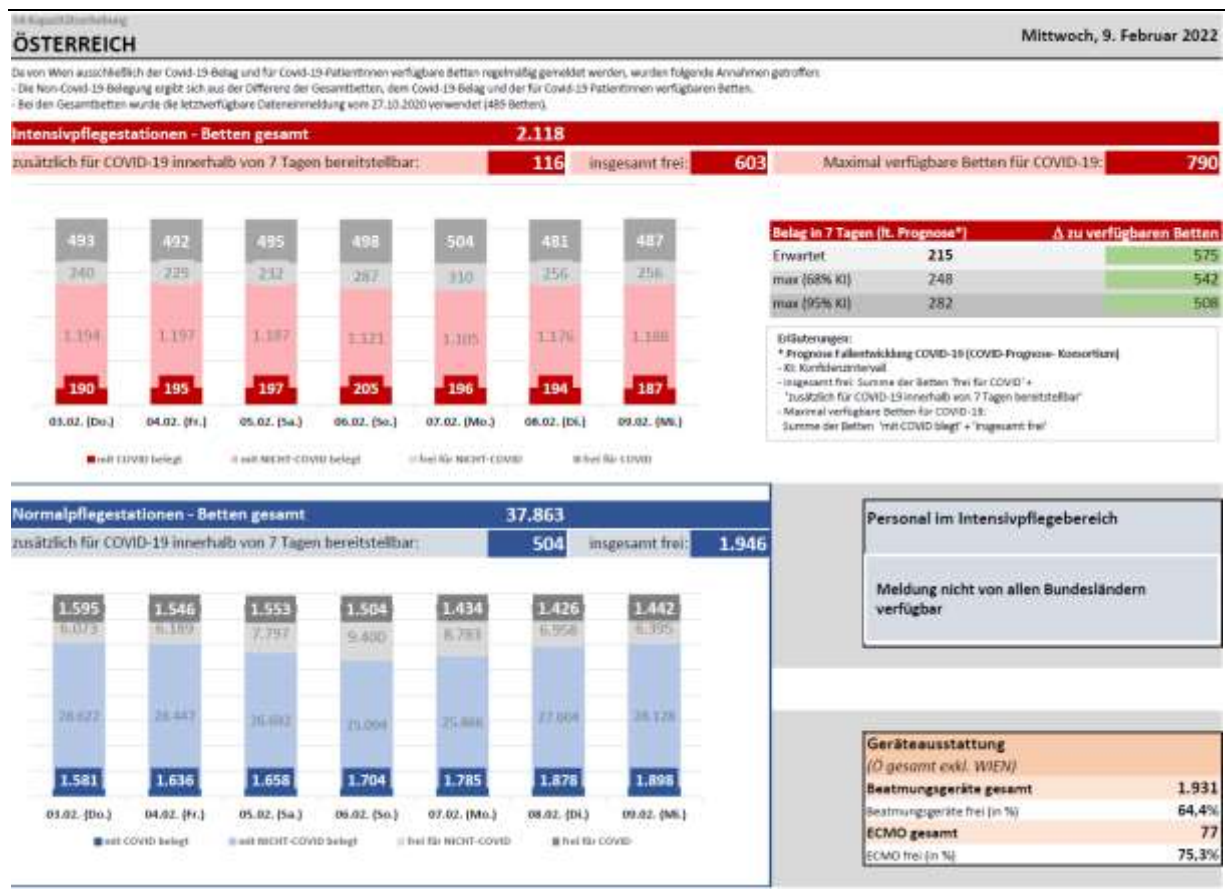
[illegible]

ÖSTERREICH

Mittwoch, 9. Februar 2022

Da von Wien ausschließlich der Covid-19-Belag und für Covid-19-PatientInnen verfügbare Betten regelmäßig gemeldet werden, wurden folgende Annahmen getroffen:
- Die Non-Covid-19-Belegung ergibt sich aus der Differenz der Gesamtbetten, dem Covid-19-Belag und der für Covid-19-PatientInnen verfügbaren Betten.
- Bei den Gesamtbetten wurde die letztverfügbare Dateneinmeldung vom 27.10.2020 verwendet (485 Betten).

Intensivpflegestationen - Betten gesamt 2.118

zusätzlich für COVID-19 innerhalb von 7 Tagen bereitstellbar: 116 insgesamt frei: 603 Maximal verfügbare Betten für COVID-19: 790

| | 03.02. (Do.) | 04.02. (Fr.) | 05.02. (Sa.) | 06.02. (So.) | 07.02. (Mo.) | 08.02. (Di.) | 09.02. (Mi.) |
|---|---|---|---|---|---|---|---|
| frei für COVID | 493 | 492 | 495 | 498 | 504 | 481 | 487 |
| frei für NICHT-COVID | 240 | 229 | 232 | 287 | 310 | 256 | 256 |
| mit NICHT-COVID belegt | 1.194 | 1.197 | 1.187 | 1.121 | 1.105 | 1.176 | 1.188 |
| mit COVID belegt | 190 | 195 | 197 | 205 | 196 | 194 | 187 |

mit COVID belegt mit NICHT-COVID belegt frei für NICHT-COVID frei für COVID

| Belag in 7 Tagen (lt. Prognose*) | | Δ zu verfügbaren Betten |
|---|---|---|
| Erwartet | 215 | 575 |
| max (68% KI) | 248 | 542 |
| max (95% KI) | 282 | 508 |

Erläuterungen:
* Prognose Fallentwicklung COVID-19 (COVID-Prognose- Konsortium)
- KI: Konfidenzintervall
- Insgesamt frei: Summe der Betten 'frei für COVID' + 'zusätzlich für COVID-19 innerhalb von 7 Tagen bereitstellbar'
- Maximal verfügbare Betten für COVID-19: Summe der Betten 'mit COVID blegt' + 'insgesamt frei'

Normalpflegestationen - Betten gesamt 37.863

zusätzlich für COVID-19 innerhalb von 7 Tagen bereitstellbar: 504 insgesamt frei: 1.946

| | 03.02. (Do.) | 04.02. (Fr.) | 05.02. (Sa.) | 06.02. (So.) | 07.02. (Mo.) | 08.02. (Di.) | 09.02. (Mi.) |
|---|---|---|---|---|---|---|---|
| frei für COVID | 1.595 | 1.546 | 1.553 | 1.504 | 1.434 | 1.426 | 1.442 |
| frei für NICHT-COVID | 6.073 | 6.189 | 7.797 | 9.400 | 8.783 | 6.958 | 6.395 |
| mit NICHT-COVID belegt | 28.622 | 28.447 | 26.692 | 25.094 | 25.866 | 27.604 | 28.128 |
| mit COVID belegt | 1.581 | 1.636 | 1.658 | 1.704 | 1.785 | 1.878 | 1.898 |

mit COVID belegt mit NICHT-COVID belegt frei für NICHT-COVID frei für COVID

Personal im Intensivpflegebereich

Meldung nicht von allen Bundesländern verfügbar

Geräteausstattung
(Ö gesamt exkl. WIEN)

| Beatmungsgeräte gesamt | 1.931 |
|---|---|
| Beatmungsgeräte frei (in %) | 64,4% |
| ECMO gesamt | 77 |
| ECMO frei (in %) | 75,3% |